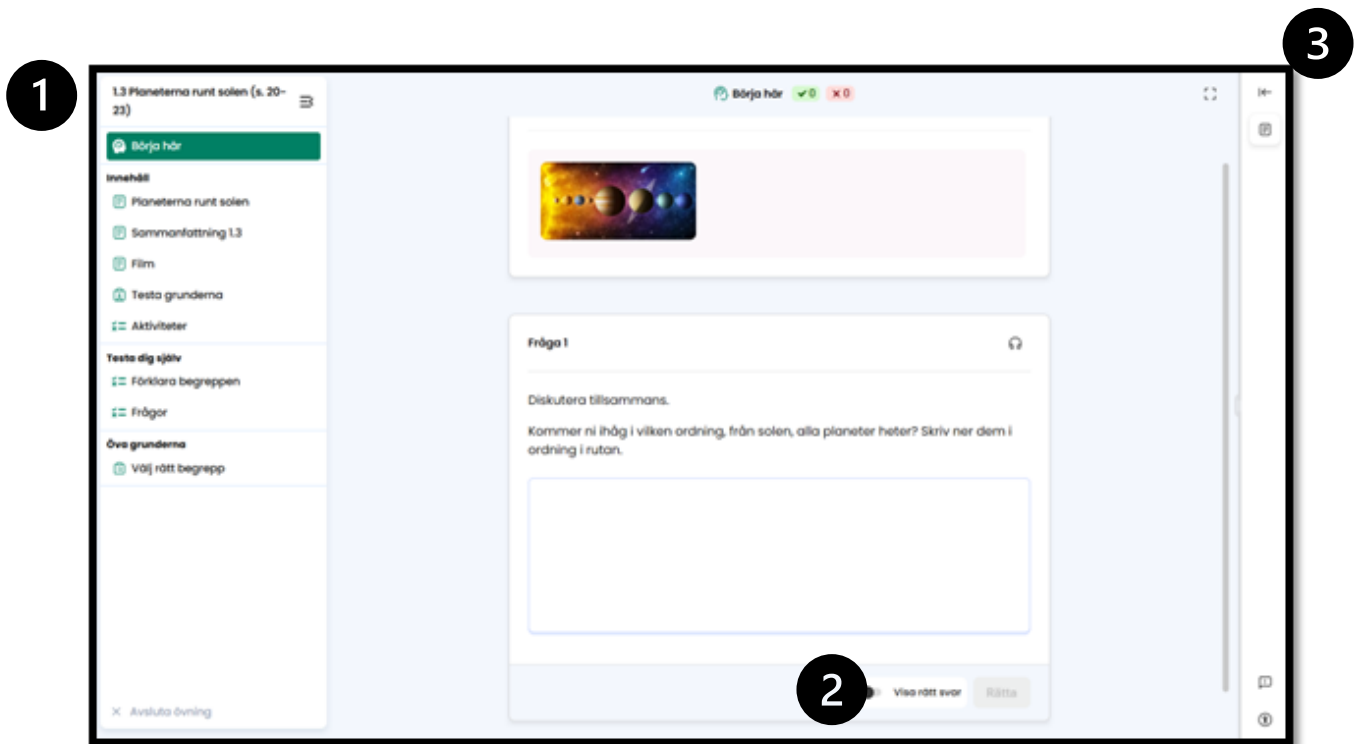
1

3

1.3 Planeterna runt solen (s. 20-23)

Börja här

Innehåll

Planeterna runt solen

Sammanfattning 1.3

Film

Testa grunderna

Aktiviteter

Testa dig själv

Förklara begreppen

Frågor

Öva grunderna

Välj rätt begrepp

Avsluta övning

Börja här ✓0 ✗0

Fråga 1

Diskutera tillsammans.

Kommer ni ihåg i vilken ordning, från solen, alla planeter heter? Skriv ner dem i ordning i rutan.

2

Visa rätt svar

Rätta